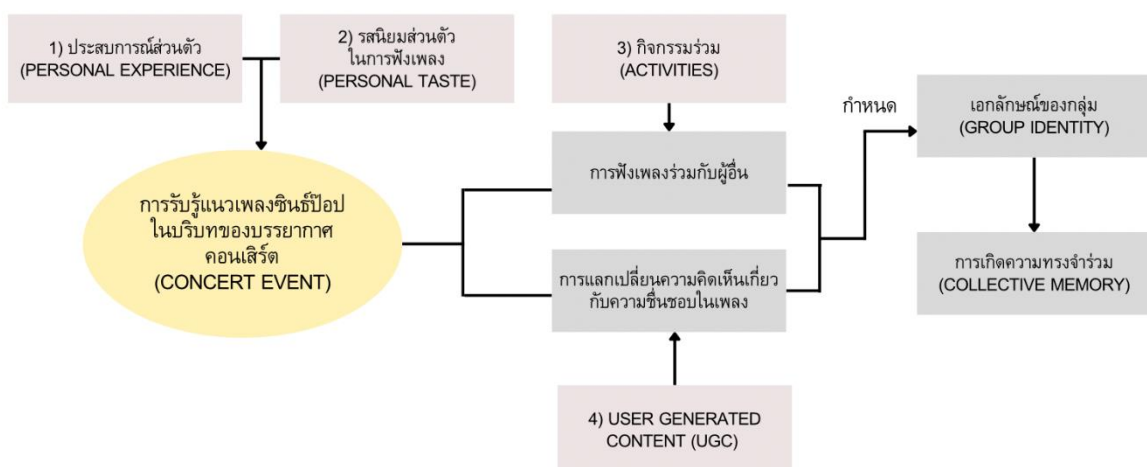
1) ประสบการณ์ส่วนตัว (PERSONAL EXPERIENCE)

2) รสนิยมส่วนตัว ในการฟังเพลง (PERSONAL TASTE)

การรับรู้แนวเพลงซินธ์ป๊อป ในบริบทของบรรยากาศ คอนเสิร์ต (CONCERT EVENT)

3) กิจกรรมร่วม (ACTIVITIES)

การฟังเพลงร่วมกับผู้อื่น

การแลกเปลี่ยนความคิดเห็นเกี่ยว กับความชื่นชอบในเพลง

4) USER GENERATED CONTENT (UGC)

กำหนด

เอกลักษณ์ของกลุ่ม (GROUP IDENTITY)

การเกิดความทรงจำร่วม (COLLECTIVE MEMORY)